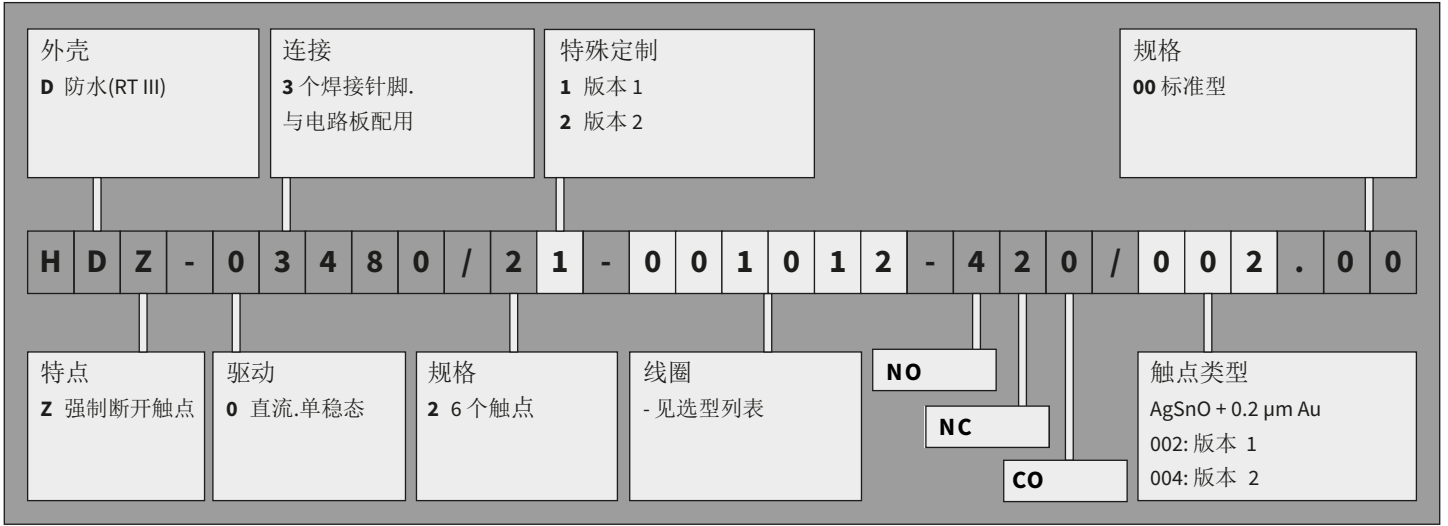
外壳
D 防水(RT III)

连接
3 个焊接针脚.
与电路板配用

特殊定制
1 版本 1
2 版本 2

规格
00 标准型

| H | D | Z | - | 0 | 3 | 4 | 8 | 0 | / | 2 | 1 | - | 0 | 0 | 1 | 0 | 1 | 2 | - | 4 | 2 | 0 | / | 0 | 0 | 2 | . | 0 | 0 |
|---|---|---|---|---|---|---|---|---|---|---|---|---|---|---|---|---|---|---|---|---|---|---|---|---|---|---|---|---|---|

特点
Z 强制断开触点

驱动
0 直流.单稳态

规格
2 6个触点

线圈
- 见选型列表

NO

NC

CO

触点类型
AgSnO + 0.2 µm Au
002: 版本 1
004: 版本 2